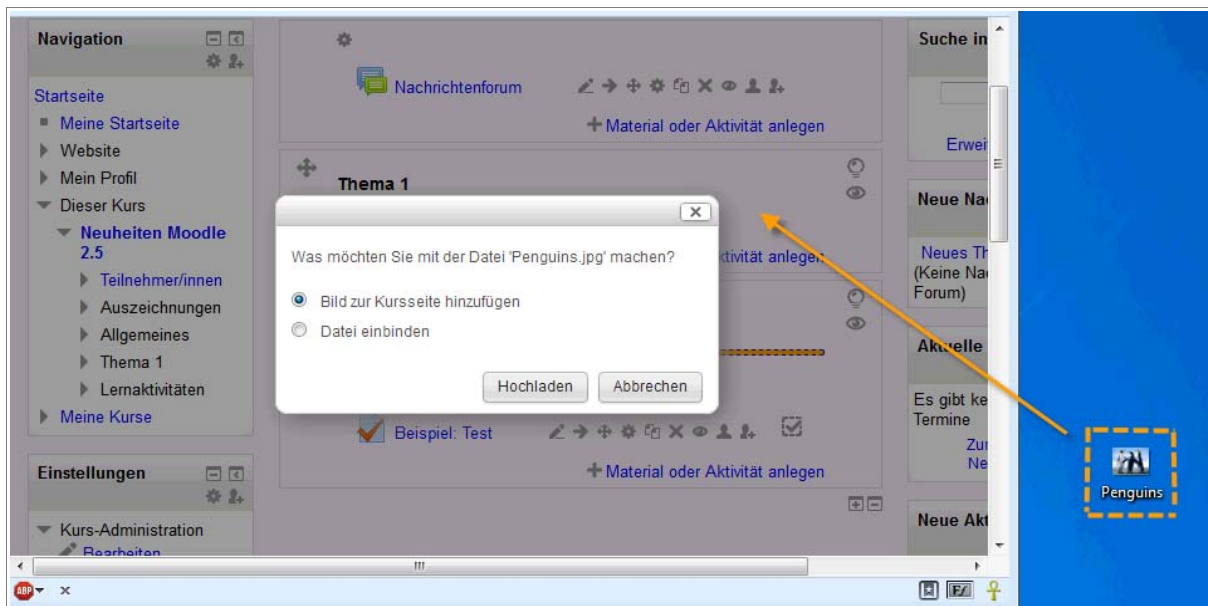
Navigation

Startseite
Meine Startseite
Website
Mein Profil
Dieser Kurs
Neuheiten Moodle 2.5
Teilnehmer/innen
Auszeichnungen
Allgemeines
Thema 1
Lernaktivitäten
Meine Kurse

Einstellungen

Kurs-Administration
Bearbeiten

Nachrichtenforum

+ Material oder Aktivität anlegen

Thema 1

tivität anlegen

Beispiel: Test

+ Material oder Aktivität anlegen

Was möchten Sie mit der Datei 'Penguins.jpg' machen?

Bild zur Kursseite hinzufügen
Datei einbinden

Hochladen Abbrechen

Suche in
Erwei
Neue Na
Neues Th
(Keine Na
Forum)
Aktuelle
Es gibt ke
Termine
Zu
Ne
Neue Akt

Penguins